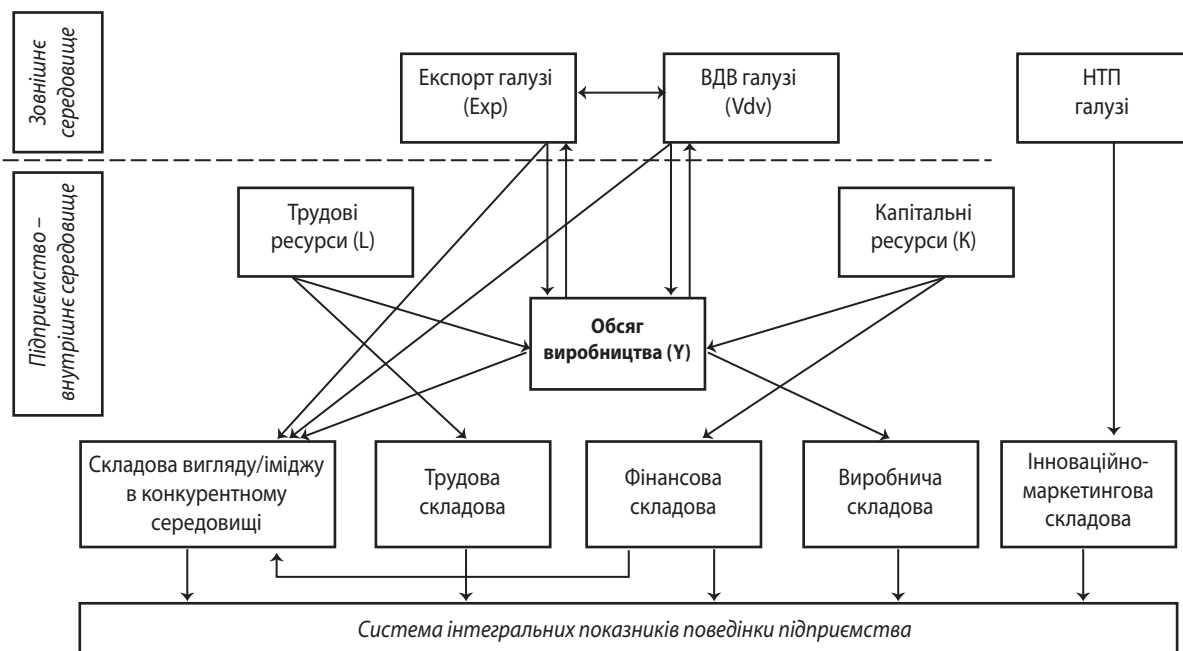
Зовнішнє середовище

Підприємство – внутрішнє середовище

Експорт галузі (Exp)

ВДВ галузі (Vdv)

НТП галузі

Трудові ресурси (L)

Капітальні ресурси (K)

Обсяг виробництва (Y)

Складова вигляду/іміджу в конкурентному середовищі

Трудова складова

Фінансова складова

Виробнича складова

Інноваційно-маркетингова складова

Система інтегральних показників поведінки підприємства